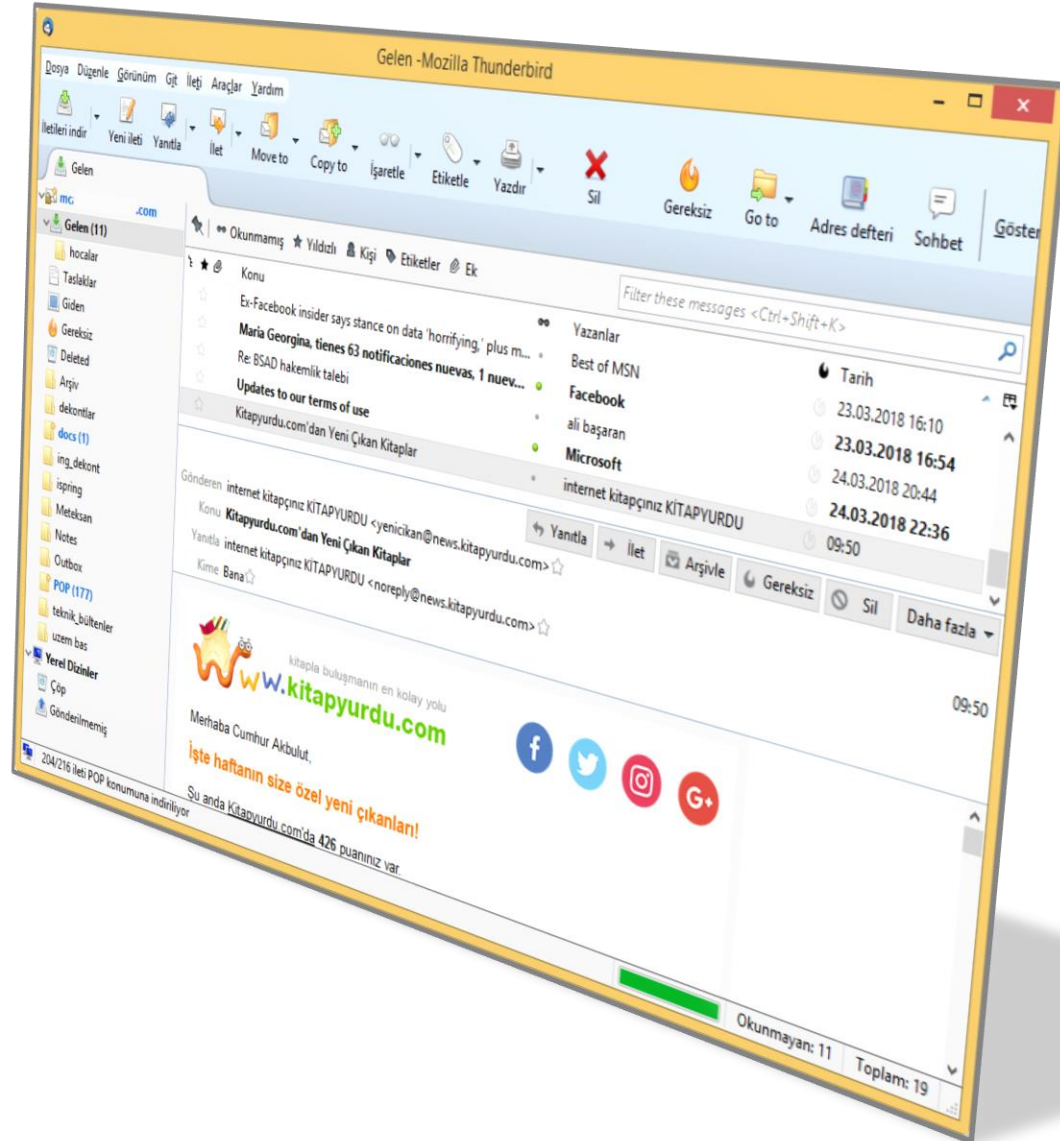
Gelen -Mozilla Thunderbird

Dosya Düzenle Görünüm Git İleti Araçlar Yardım

İletileri indir | Yeni ileti | Yanıtla | İlet | Move to | Copy to | İşaretle | Etiketle | Yazdır | Sil | Gereksiz | Go to | Adres defteri | Sohbet | Göster

Gelen

mc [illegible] .com
Gelen (11)
hocalar
Taslaklar
Giden
Gereksiz
Deleted
Arşiv
dekontlar
docs (1)
ing_dekont
ispring
Meteksan
Notes
Outbox
POP (177)
teknik_bültenler
uzem bas
Yerel Dizinler
Çöp
Gönderilmemiş

Okunmamış | Yıldızlı | Kişi | Etiketler | Ek

Filter these messages <Ctrl+Shift+K>

| Konu | Yazanlar | Tarih |
|---|---|---|
| Ex-Facebook insider says stance on data 'horrifying,' plus m... | Best of MSN | 23.03.2018 16:10 |
| Maria Georgina, tienes 63 notificaciones nuevas, 1 nuev... | Facebook | 23.03.2018 16:54 |
| Re: BSAD hakemlik talebi | ali başaran | 24.03.2018 20:44 |
| Updates to our terms of use | Microsoft | 24.03.2018 22:36 |
| Kitapyurdu.com'dan Yeni Çıkan Kitaplar | internet kitapçınız KİTAPYURDU | 09:50 |

Gönderen internet kitapçınız KİTAPYURDU <yenicikan@news.kitapyurdu.com>
Konu Kitapyurdu.com'dan Yeni Çıkan Kitaplar
Yanıtla internet kitapçınız KİTAPYURDU <noreply@news.kitapyurdu.com>
Kime Bana

Yanıtla | İlet | Arşivle | Gereksiz | Sil | Daha fazla

09:50

kitapla buluşmanın en kolay yolu
www.kitapyurdu.com

Merhaba Cumhur Akbulut,

İşte haftanın size özel yeni çıkanları!

Şu anda Kitapyurdu.com'da 426 puanınız var.

204/216 ileti POP konumuna indiriliyor

Okunmayan: 11 Toplam: 19